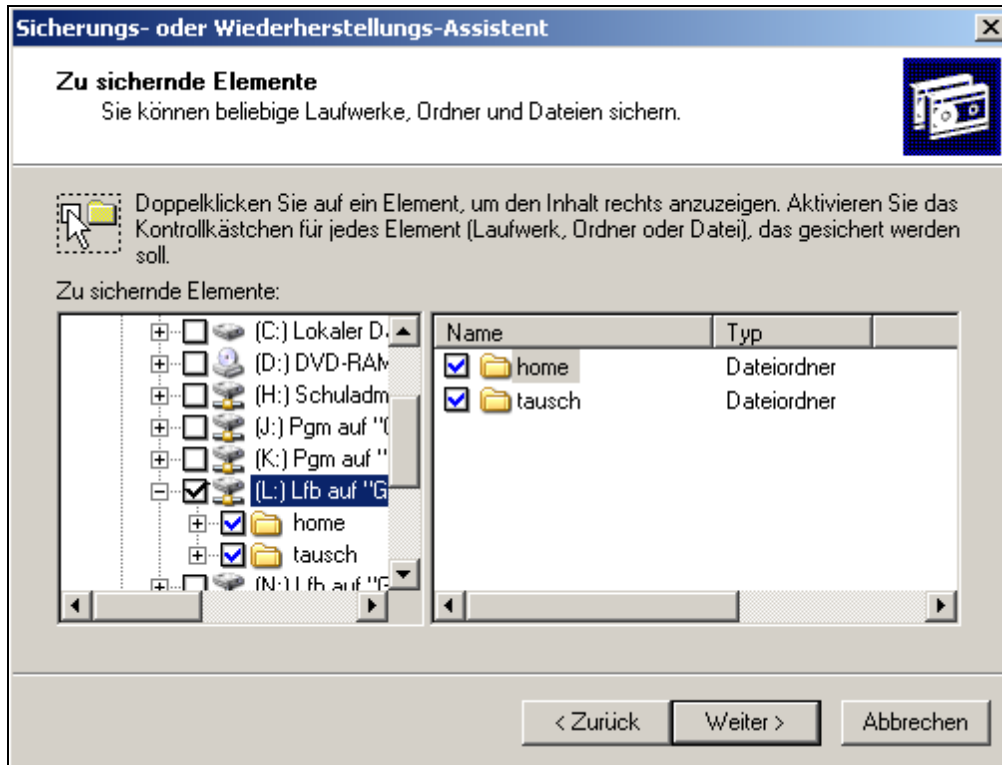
Sicherungs- oder Wiederherstellungs-Assistent

Zu sichernde Elemente
Sie können beliebige Laufwerke, Ordner und Dateien sichern.

Doppelklicken Sie auf ein Element, um den Inhalt rechts anzuzeigen. Aktivieren Sie das Kontrollkästchen für jedes Element (Laufwerk, Ordner oder Datei), das gesichert werden soll.

Zu sichernde Elemente:

(C:) Lokaler D
(D:) DVD-RAM
(H:) Schuladm
(J:) Pgm auf "
(K:) Pgm auf "
(L:) Lfb auf "G
home
tausch
(N:) Lfb auf "G

| Name | Typ |
|---|---|
| home | Dateiordner |
| tausch | Dateiordner |

< Zurück
Weiter >
Abbrechen